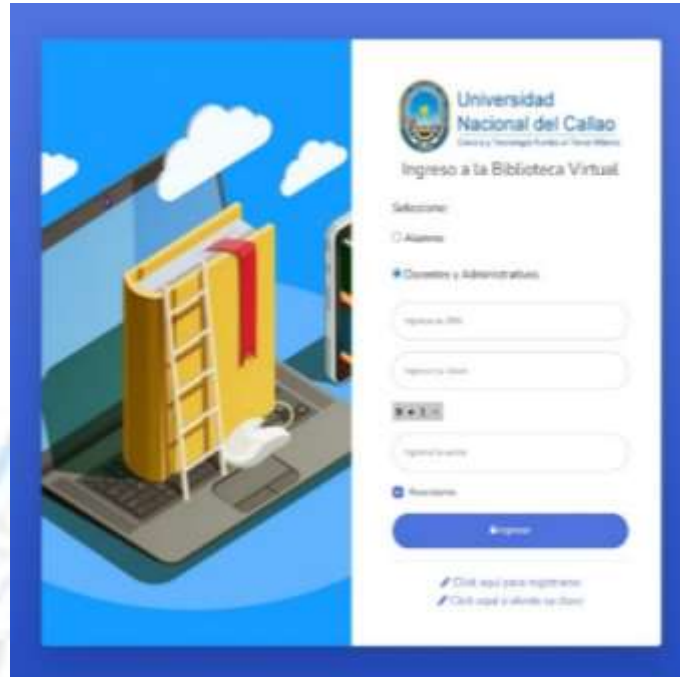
Universidad Nacional del Callao
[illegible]

Ingreso a la Biblioteca Virtual

Seleccione:

Alumno

Docentes y Administrativos

Ingrese su DNI

Ingrese su clave

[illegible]

Ingrese la sumas

Recordarme

Ingresar

Click aquí para registrarse
Click aquí si olvidó su clave